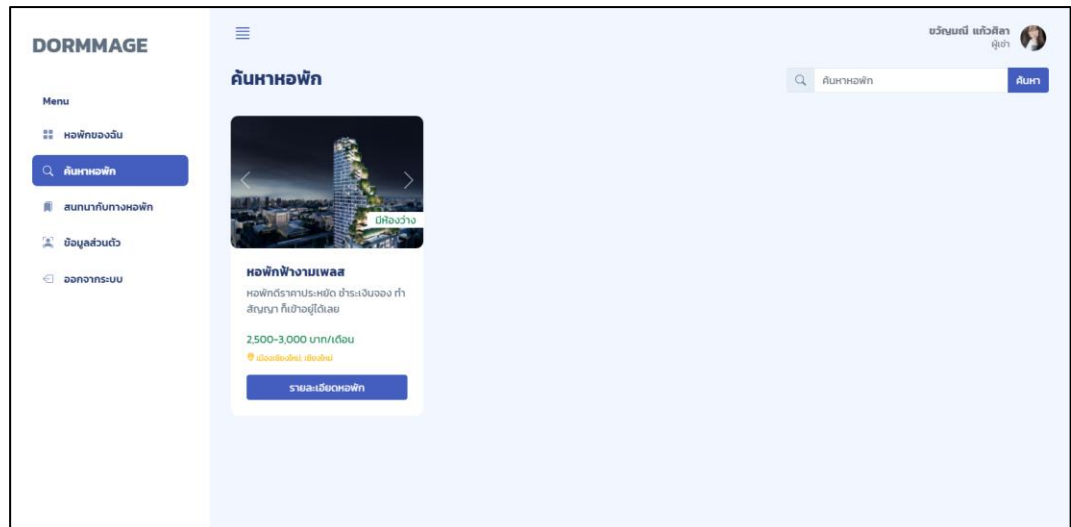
DORMMAGE

Menu

หอพักของฉัน

ค้นหาหอพัก

สนทนากับทางหอพัก

ข้อมูลส่วนตัว

ออกจากระบบ

ขวัญมณี แก้วศิลา
ผู้เช่า

ค้นหาหอพัก

ค้นหาหอพัก

ค้นหา

มีห้องว่าง

หอพักฟ้างามเพลส

หอพักดีราคาประหยัด ชำระเงินจอง ทำสัญญา ก็เข้าอยู่ได้เลย

2,500-3,000 บาท/เดือน

เมืองเชียงใหม่, เชียงใหม่

รายละเอียดหอพัก